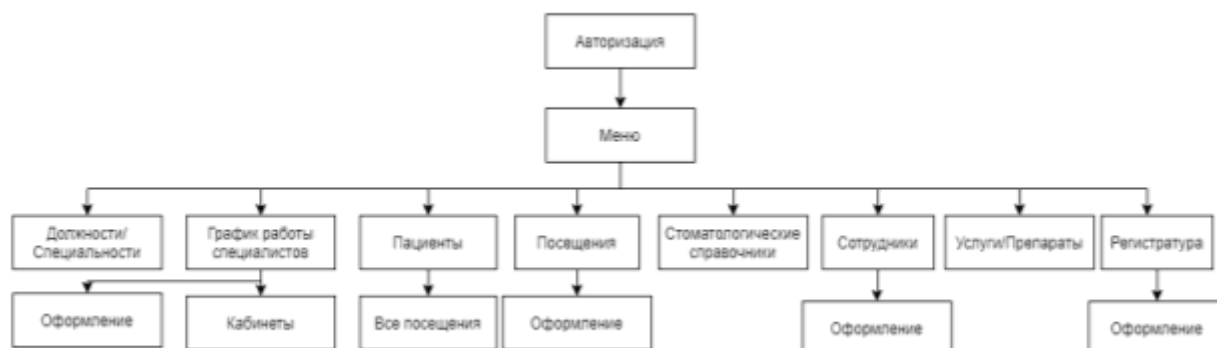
Авторизация

Меню

Должности/ Специальности

График работы специалистов

Пациенты

Посещения

Стоматологические справочники

Сотрудники

Услуги/Препараты

Регистратура

Оформление

Кабинеты

Все посещения

Оформление

Оформление

Оформление